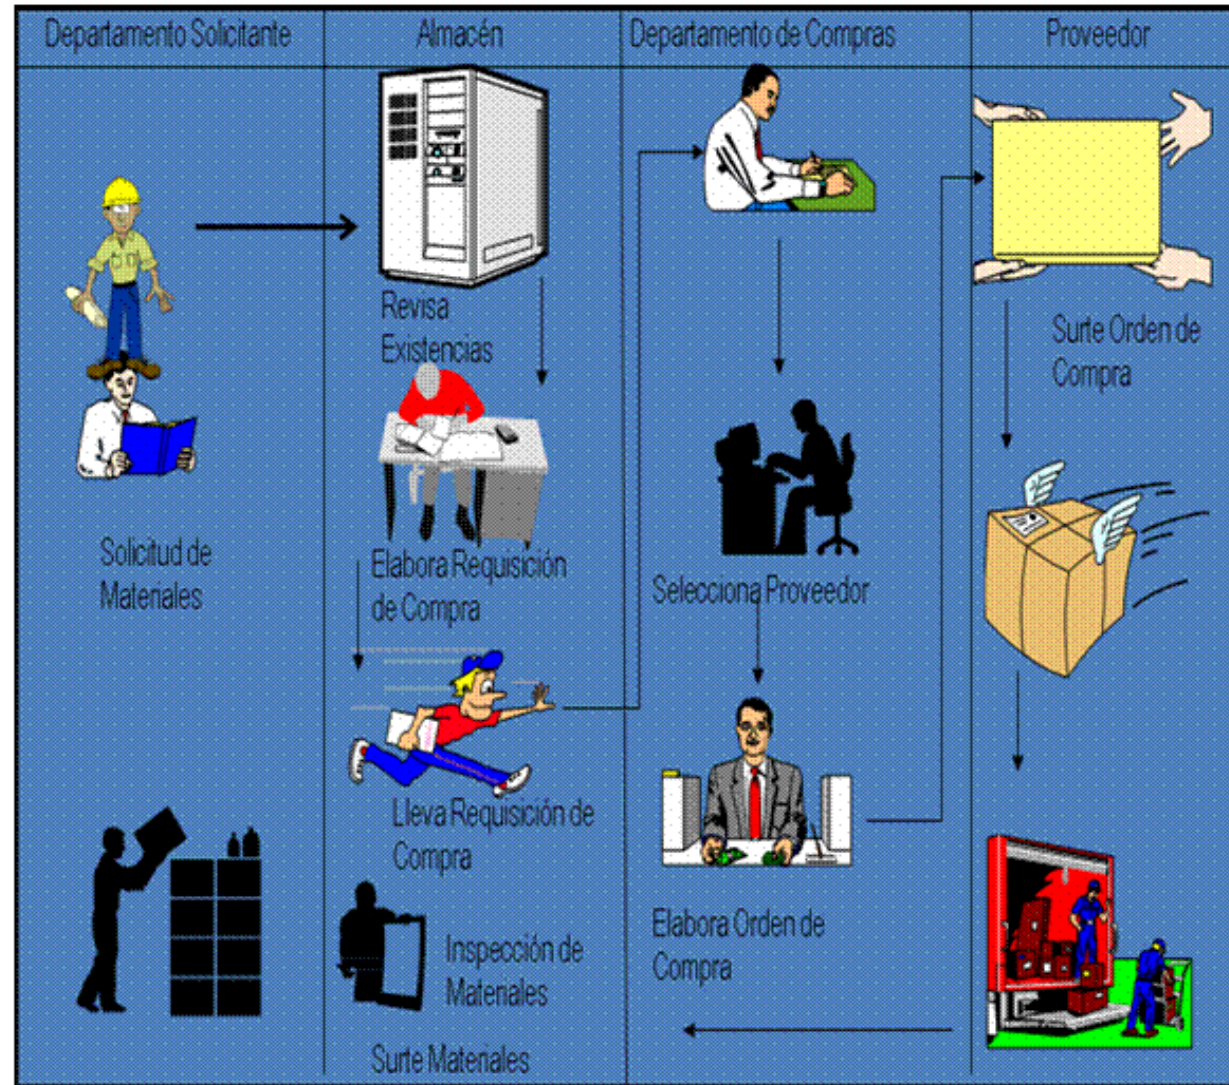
| Departamento Solicitante | Almacén | Departamento de Compras | Proveedor |
|---|---|---|---|

Solicitud de Materiales

Revisa Existencias

Elabora Requisición de Compra

Lleva Requisición de Compra

Inspección de Materiales

Surte Materiales

Selecciona Proveedor

Elabora Orden de Compra

Surte Orden de Compra